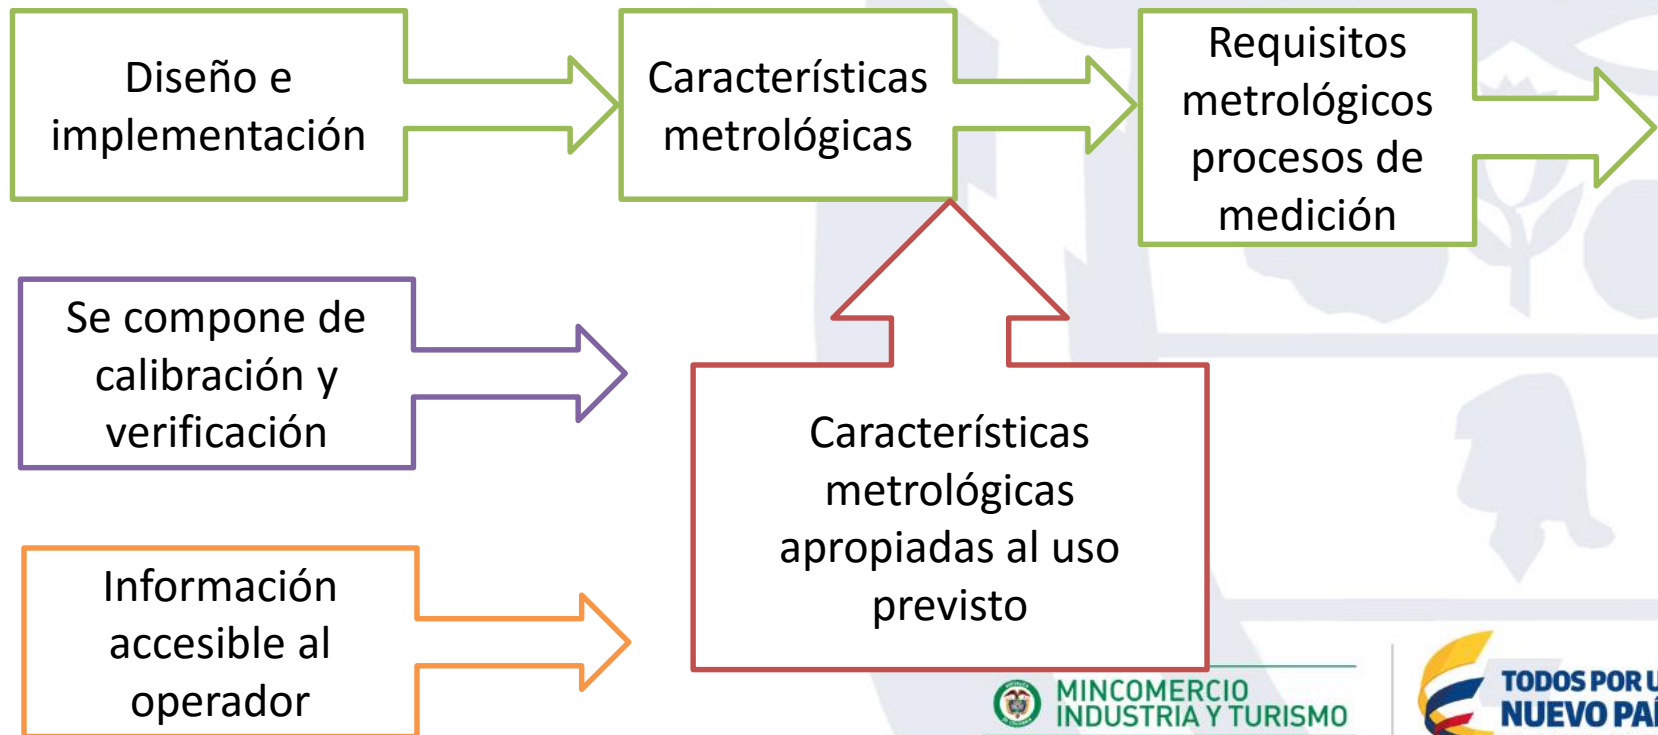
Diseño e implementación

Características metrológicas

Requisitos metrológicos procesos de medición

Se compone de calibración y verificación

Características metrológicas apropiadas al uso previsto

Información accesible al operador

MINCOMERCIO INDUSTRIA Y TURISMO

TODOS POR U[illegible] NUEVO PAÍ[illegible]